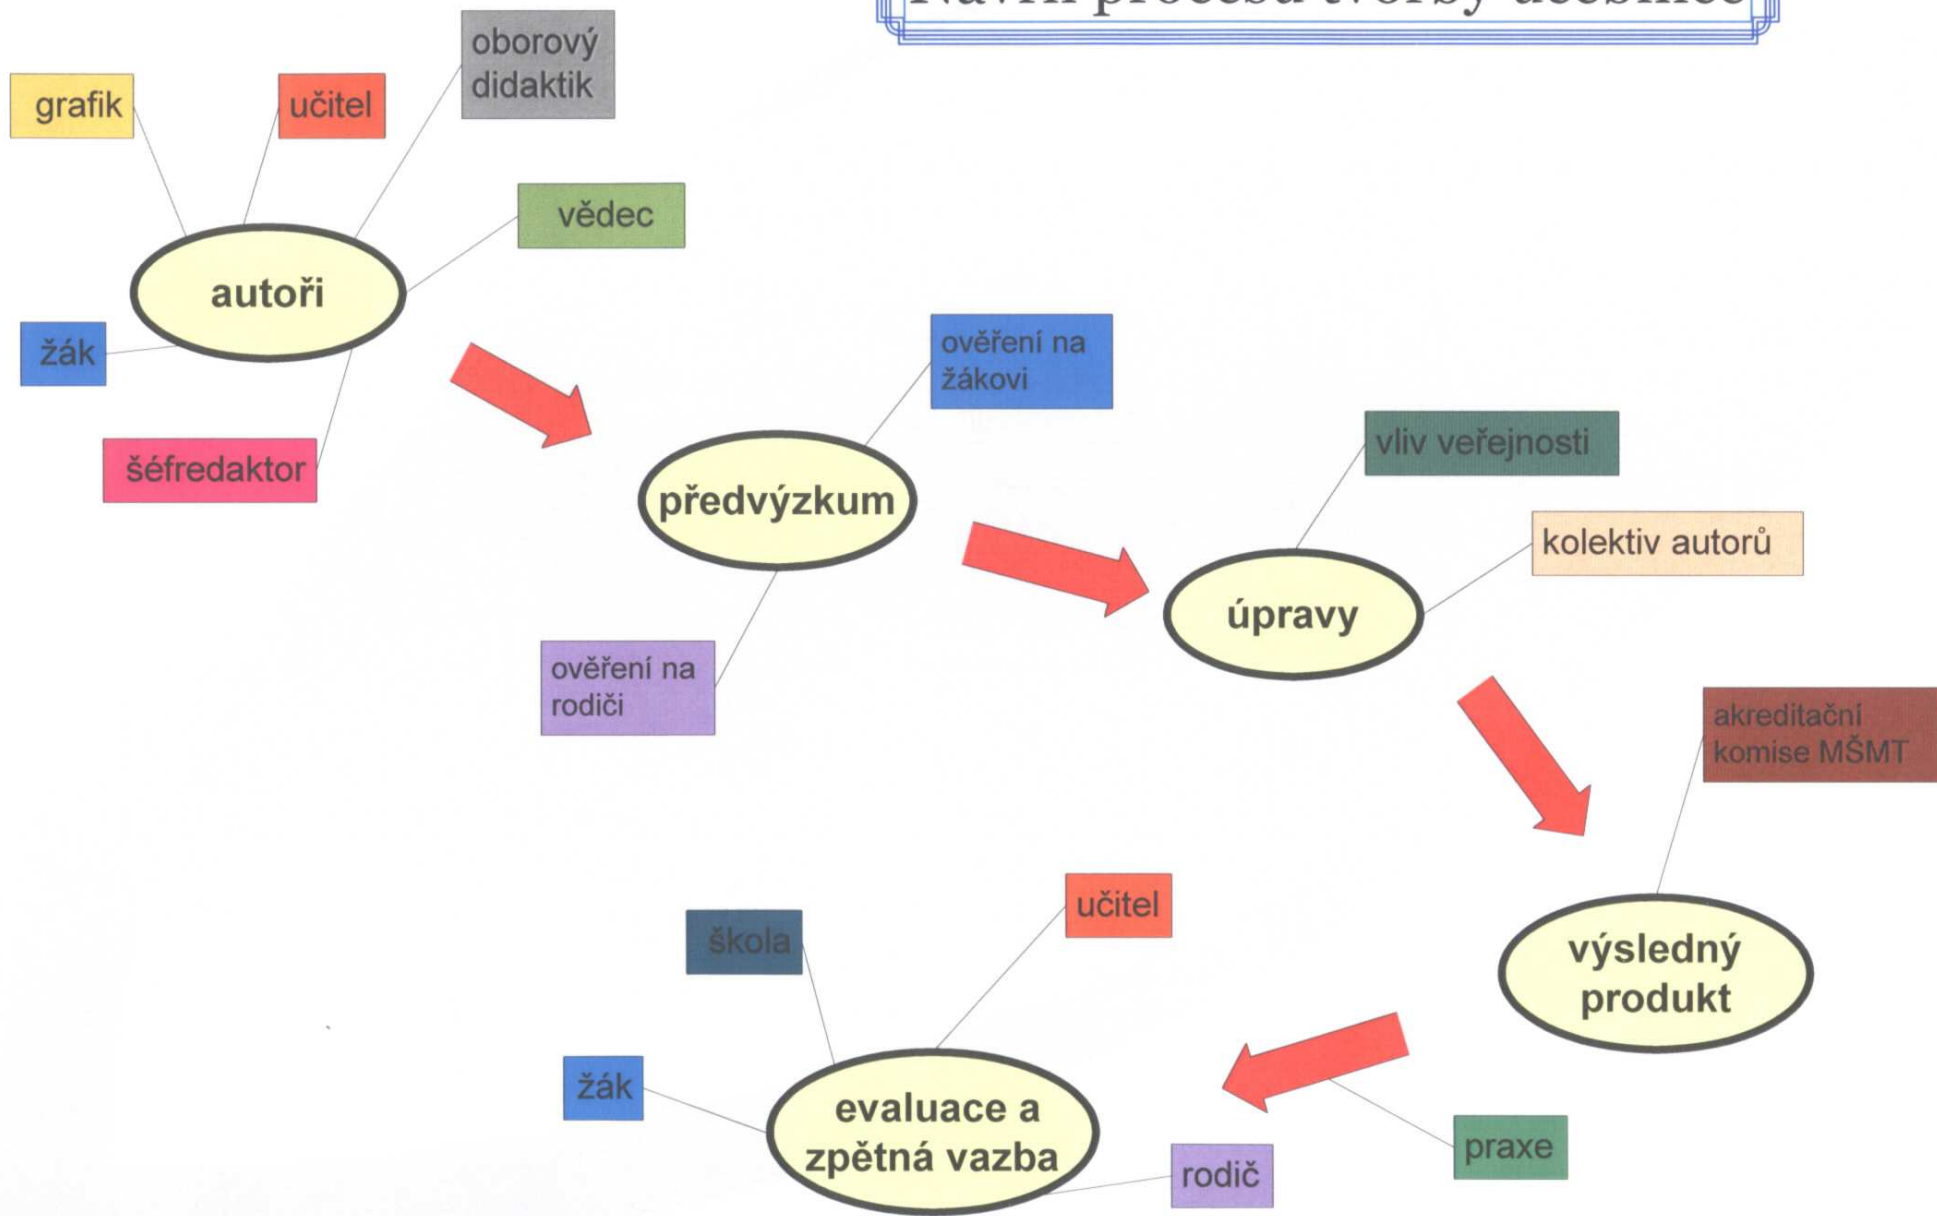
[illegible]

grafik

učitel

oborový didaktik

vědec

autoři

žák

šéfredaktor

ověření na žákovi

předvýzkum

ověření na rodiči

vliv veřejnosti

kolektiv autorů

úpravy

akreditační komise MŠMT

výsledný produkt

škola

učitel

žák

evaluace a zpětná vazba

rodič

praxe